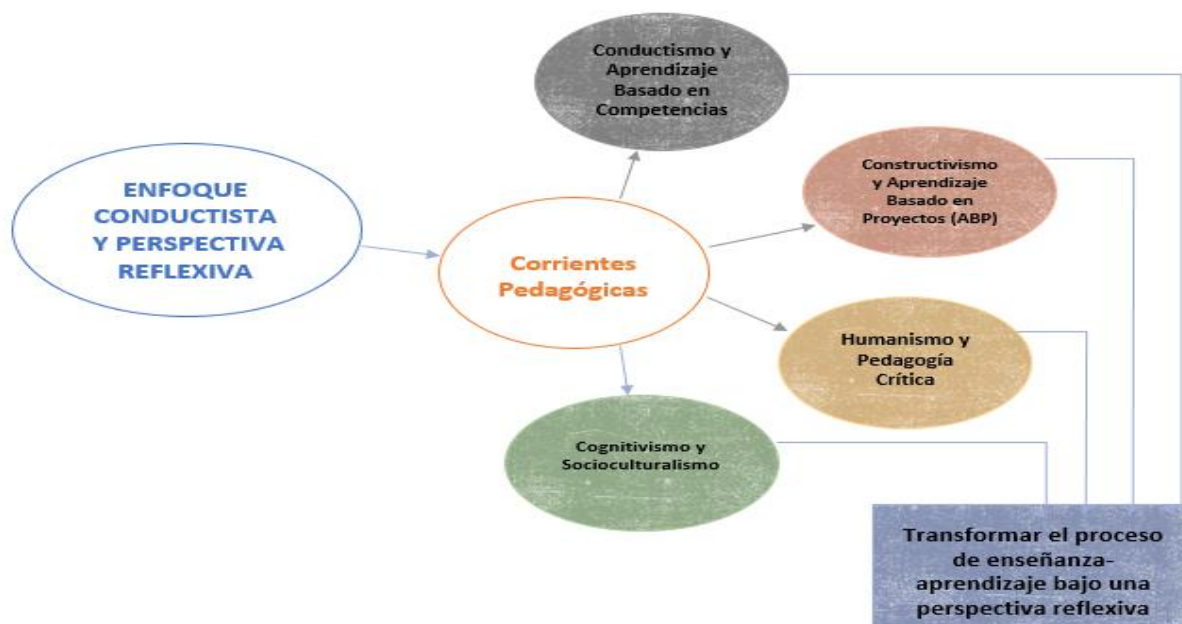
Conductismo y Aprendizaje Basado en Competencias

Constructivismo y Aprendizaje Basado en Proyectos (ABP)

ENFOQUE CONDUCTISTA Y PERSPECTIVA REFLEXIVA

Corrientes Pedagógicas

Humanismo y Pedagogía Crítica

Cognitivismo y Socioculturalismo

Transformar el proceso de enseñanza-aprendizaje bajo una perspectiva reflexiva